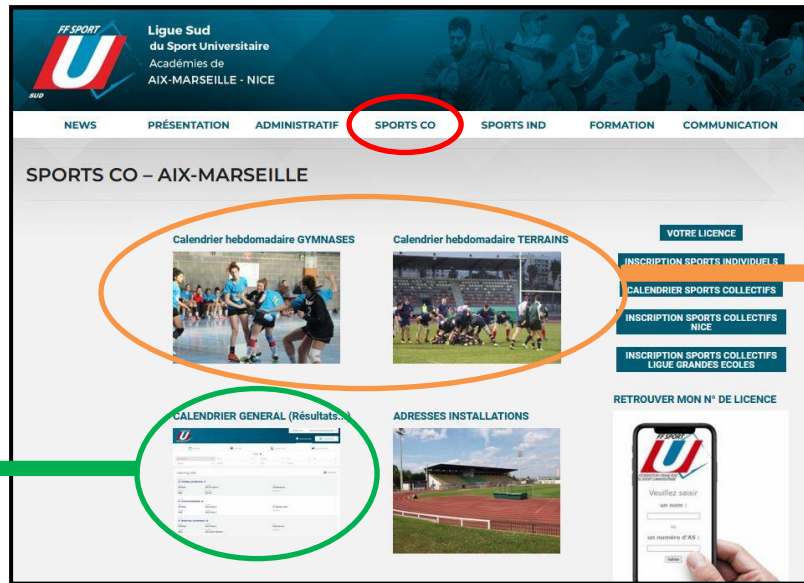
FF SPORT U SUD

Ligue Sud du Sport Universitaire Académies de AIX-MARSEILLE - NICE

NEWS PRÉSENTATION ADMINISTRATIF SPORTS CO SPORTS IND FORMATION COMMUNICATION

SPORTS CO – AIX-MARSEILLE

Calendrier hebdomadaire GYMNASES

Calendrier hebdomadaire TERRAINS

CALENDRIER GENERAL (Résultats...)

ADRESSES INSTALLATIONS

VOTRE LICENCE

INSCRIPTION SPORTS INDIVIDUELS

CALENDRIER SPORTS COLLECTIFS

INSCRIPTION SPORTS COLLECTIFS NICE

INSCRIPTION SPORTS COLLECTIFS LIGUE GRANDES ECOLES

RETROUVER MON N° DE LICENCE

FF SPORT U

Veuillez saisir

un nom :

ou

un numéro d'AS :

Valider